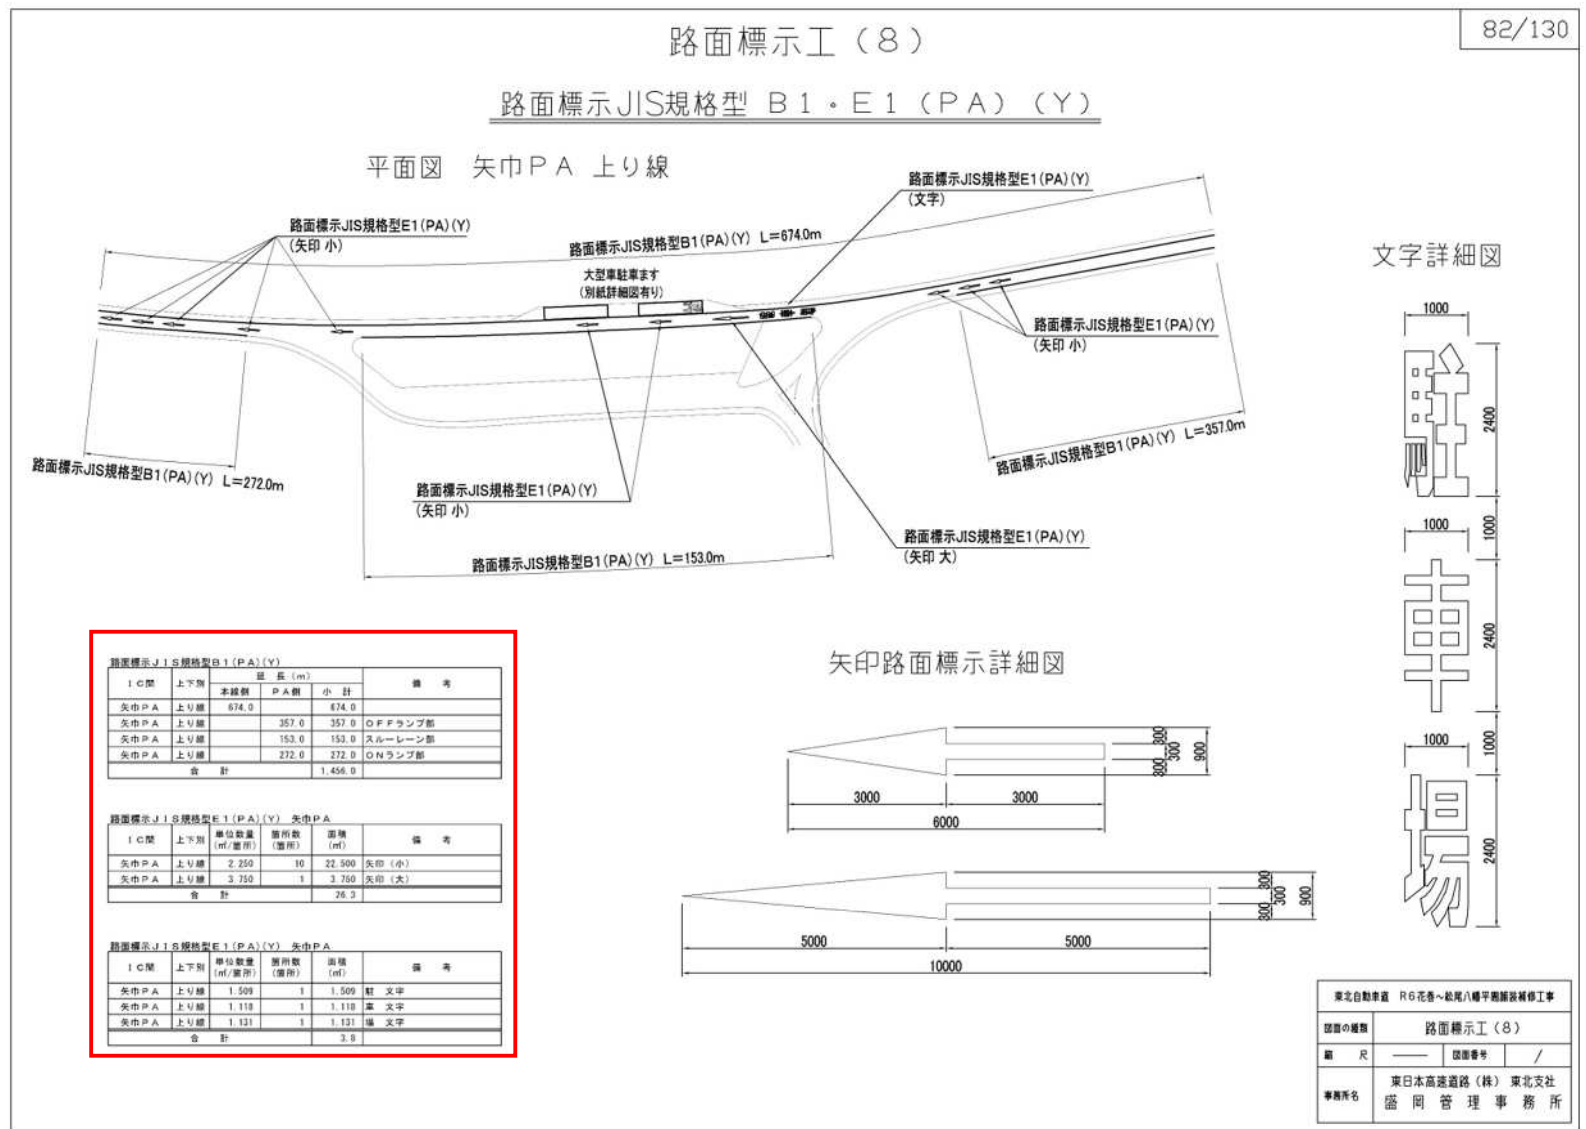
82/130

路面標示工（８）

路面標示JIS規格型 Ｂ１・Ｅ１（ＰＡ）（Ｙ）

平面図　矢巾ＰＡ　上り線

路面標示JIS規格型E1(PA)(Y)
(矢印 小)

路面標示JIS規格型B1(PA)(Y) L=674.0m

大型車駐車ます
(別紙詳細図有り)

路面標示JIS規格型E1(PA)(Y)
(文字)

路面標示JIS規格型E1(PA)(Y)
(矢印 小)

路面標示JIS規格型B1(PA)(Y) L=357.0m

路面標示JIS規格型B1(PA)(Y) L=272.0m

路面標示JIS規格型E1(PA)(Y)
(矢印 小)

路面標示JIS規格型E1(PA)(Y)
(矢印 大)

路面標示JIS規格型B1(PA)(Y) L=153.0m

文字詳細図

1000
2400
1000
1000
2400
1000
1000
2400

駐
車
場

矢印路面標示詳細図

300
300
300
900
3000
3000
6000

300
300
300
900
5000
5000
10000

路面標示ＪＩＳ規格型Ｂ１（ＰＡ）（Ｙ）

| ＩＣ間 | 上下別 | 延長（ｍ） 本線側 | ＰＡ側 | 小計 | 備考 |
|---|---|---|---|---|---|
| 矢巾ＰＡ | 上り線 | 674.0 | | 674.0 | |
| 矢巾ＰＡ | 上り線 | | 357.0 | 357.0 | ＯＦＦランプ部 |
| 矢巾ＰＡ | 上り線 | | 153.0 | 153.0 | スルーレーン部 |
| 矢巾ＰＡ | 上り線 | | 272.0 | 272.0 | ＯＮランプ部 |
| 合計 | | | | 1,456.0 | |

路面標示ＪＩＳ規格型Ｅ１（ＰＡ）（Ｙ）　矢巾ＰＡ

| ＩＣ間 | 上下別 | 単位数量（㎡/箇所） | 箇所数（箇所） | 面積（㎡） | 備考 |
|---|---|---|---|---|---|
| 矢巾ＰＡ | 上り線 | 2.250 | 10 | 22.500 | 矢印（小） |
| 矢巾ＰＡ | 上り線 | 3.750 | 1 | 3.750 | 矢印（大） |
| 合計 | | | | 26.3 | |

路面標示ＪＩＳ規格型Ｅ１（ＰＡ）（Ｙ）　矢巾ＰＡ

| ＩＣ間 | 上下別 | 単位数量（㎡/箇所） | 箇所数（箇所） | 面積（㎡） | 備考 |
|---|---|---|---|---|---|
| 矢巾ＰＡ | 上り線 | 1.509 | 1 | 1.509 | 駐　文字 |
| 矢巾ＰＡ | 上り線 | 1.118 | 1 | 1.118 | 車　文字 |
| 矢巾ＰＡ | 上り線 | 1.131 | 1 | 1.131 | 場　文字 |
| 合計 | | | | 3.8 | |

東北自動車道　Ｒ６花巻～紫波八幡平舗装補修工事
図面の種類　路面標示工（８）
縮尺　――――　図面番号　／
事務所名　東日本高速道路（株）東北支社
盛岡管理事務所